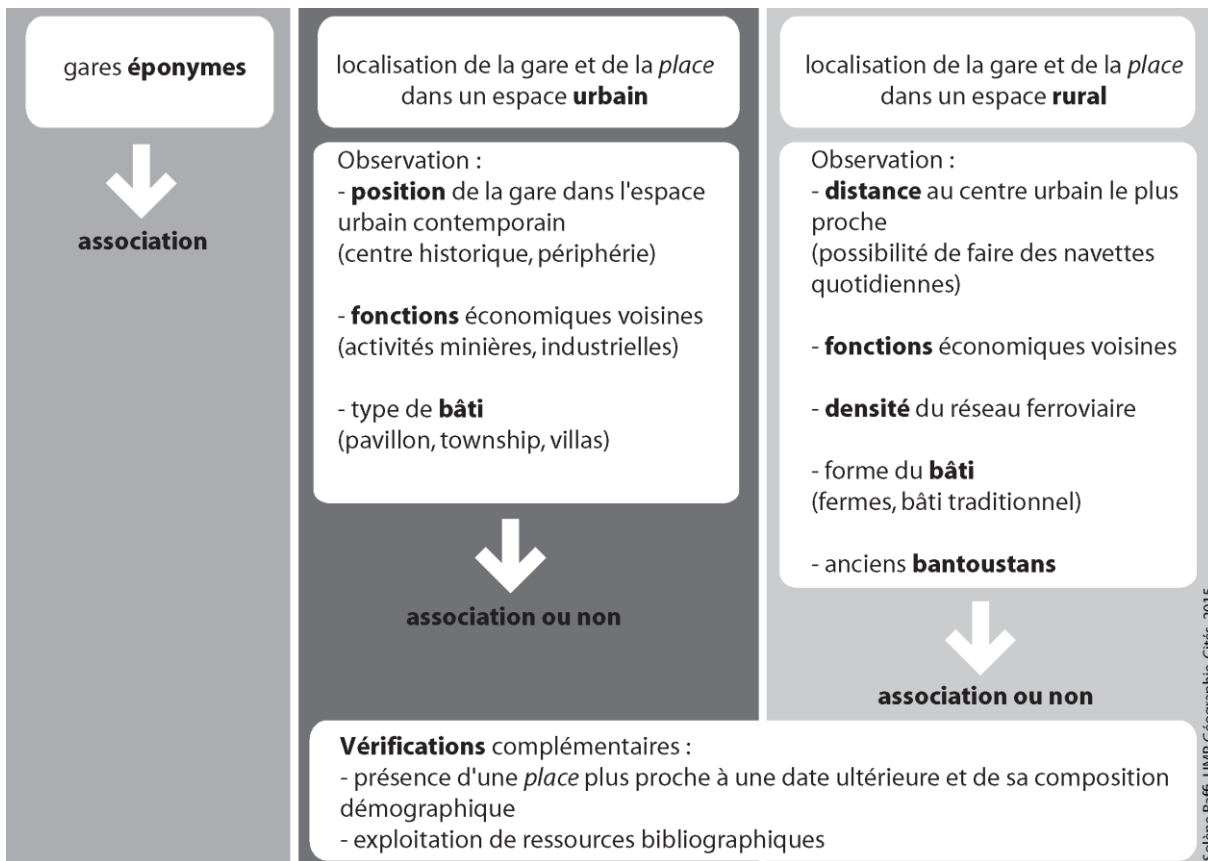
gares éponymes

association

localisation de la gare et de la place dans un espace urbain

Observation :
- position de la gare dans l'espace urbain contemporain
(centre historique, périphérie)

- fonctions économiques voisines
(activités minières, industrielles)

- type de bâti
(pavillon, township, villas)

association ou non

localisation de la gare et de la place dans un espace rural

Observation :
- distance au centre urbain le plus proche
(possibilité de faire des navettes quotidiennes)

- fonctions économiques voisines

- densité du réseau ferroviaire

- forme du bâti
(fermes, bâti traditionnel)

- anciens bantoustans

association ou non

Vérifications complémentaires :
- présence d'une place plus proche à une date ultérieure et de sa composition démographique
- exploitation de ressources bibliographiques

Solène Baffi, UMR Géographie-Cités, 2015